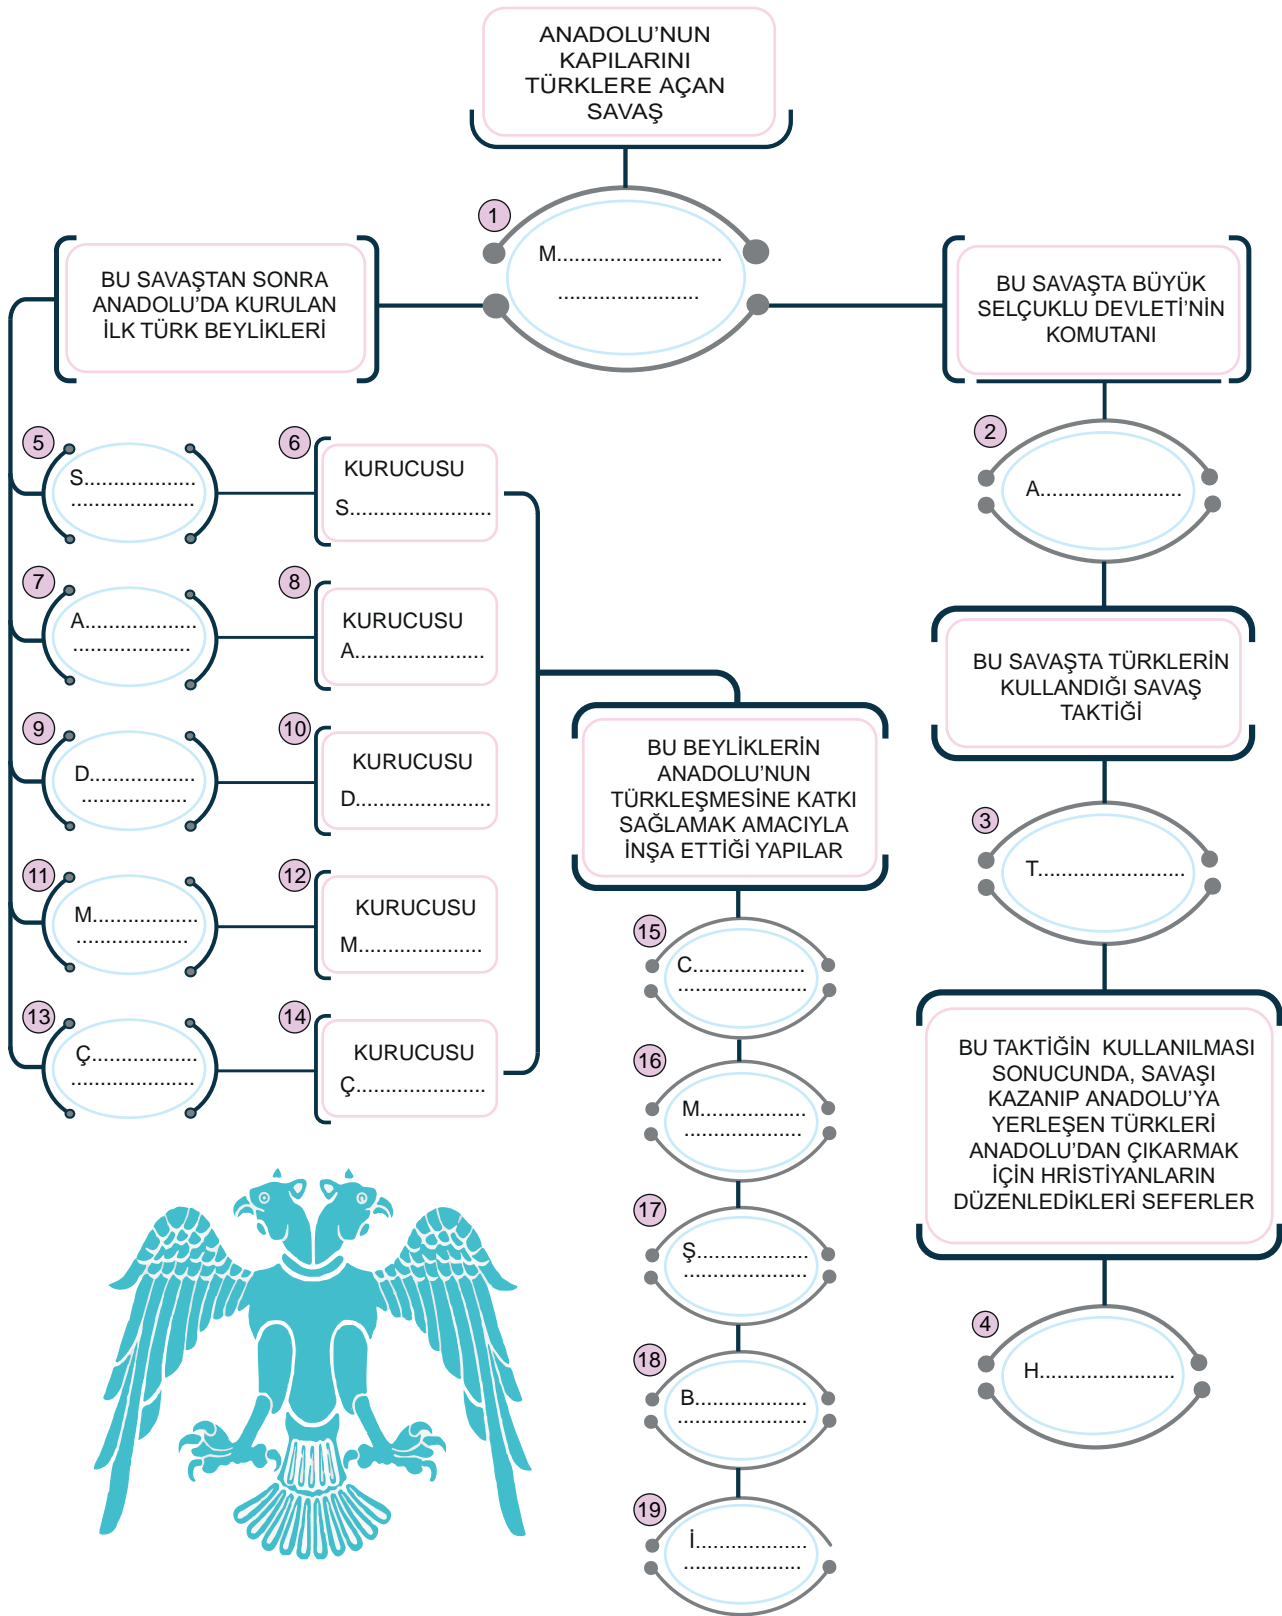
ANADOLU'NUN KAPILARINI TÜRKLERE AÇAN SAVAŞ

1
M............................
...........................

BU SAVAŞTAN SONRA ANADOLU'DA KURULAN İLK TÜRK BEYLİKLERİ

BU SAVAŞTA BÜYÜK SELÇUKLU DEVLETİ'NİN KOMUTANI

2
A........................

5
S...................
...................

6
KURUCUSU
S.......................

7
A...................
...................

8
KURUCUSU
A.....................

BU SAVAŞTA TÜRKLERİN KULLANDIĞI SAVAŞ TAKTİĞİ

9
D...................
...................

10
KURUCUSU
D.......................

BU BEYLİKLERİN ANADOLU'NUN TÜRKLEŞMESİNE KATKI SAĞLAMAK AMACIYLA İNŞA ETTİĞİ YAPILAR

3
T.........................

11
M...................
...................

12
KURUCUSU
M....................

15
C..................
...................

13
Ç...................
...................

14
KURUCUSU
Ç......................

BU TAKTİĞİN KULLANILMASI SONUCUNDA, SAVAŞI KAZANIP ANADOLU'YA YERLEŞEN TÜRKLERİ ANADOLU'DAN ÇIKARMAK İÇİN HRİSTİYANLARIN DÜZENLEDİKLERİ SEFERLER

16
M..................
...................

17
Ş..................
...................

4
H.......................

18
B..................
...................

19
İ..................
...................